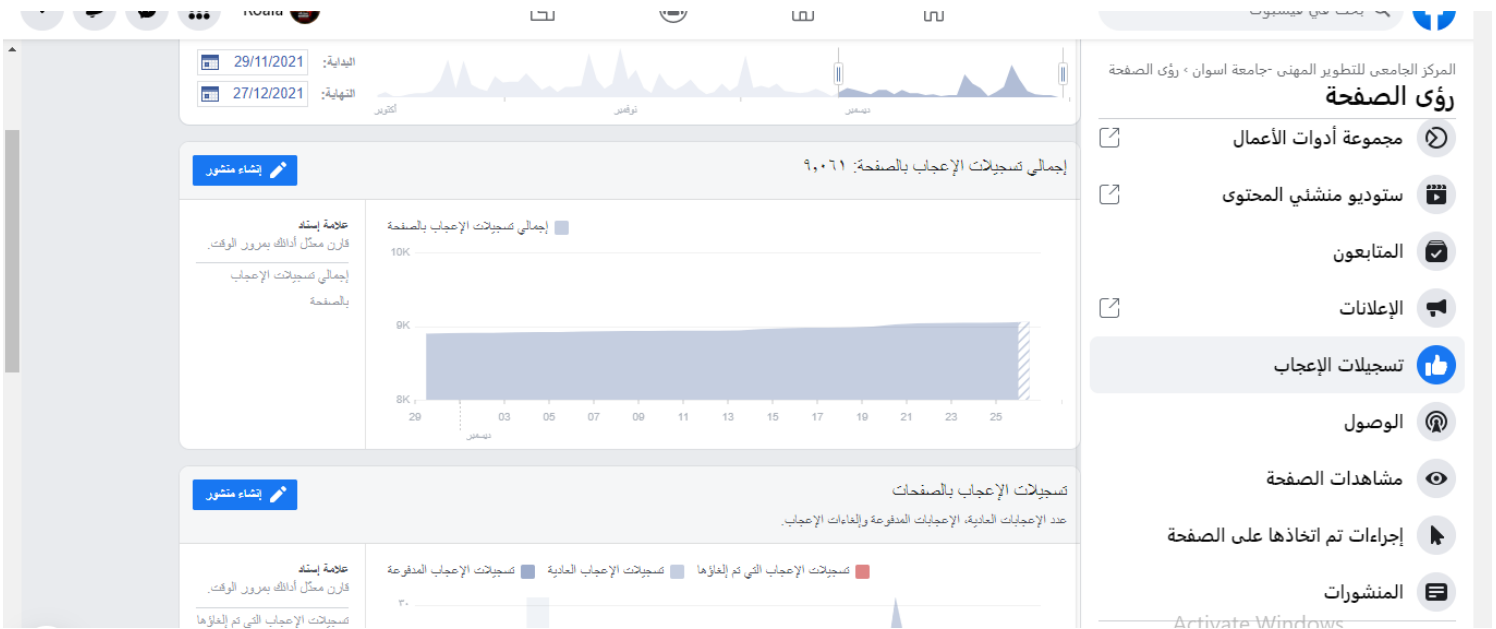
Koala

البداية: 29/11/2021
النهاية: 27/12/2021

أكتوبر
نوفمبر
ديسمبر

المركز الجامعى للتطوير المهنى -جامعة اسوان › رؤى الصفحة
رؤى الصفحة

مجموعة أدوات الأعمال
ستوديو منشئي المحتوى
المتابعون
الإعلانات
تسجيلات الإعجاب
الوصول
مشاهدات الصفحة
إجراءات تم اتخاذها على الصفحة
المنشورات

إجمالي تسجيلات الإعجاب بالصفحة: ٩٠٠٦١
إنشاء منشور

علامة إسناد
قارن معدّل أدائك بمرور الوقت.
إجمالي تسجيلات الإعجاب بالصفحة

إجمالي تسجيلات الإعجاب بالصفحة
10K
9K
8K
29 03 05 07 09 11 13 15 17 19 21 23 25
ديسمبر

تسجيلات الإعجاب بالصفحات
إنشاء منشور
عدد الإعجابات العادية، الإعجابات المدفوعة وإلغاءات الإعجاب.

علامة إسناد
قارن معدّل أدائك بمرور الوقت.
تسجيلات الإعجاب التي تم إلغاؤها

تسجيلات الإعجاب التي تم إلغاؤها
تسجيلات الإعجاب العادية
تسجيلات الإعجاب المدفوعة
٣٠

Activate Windows